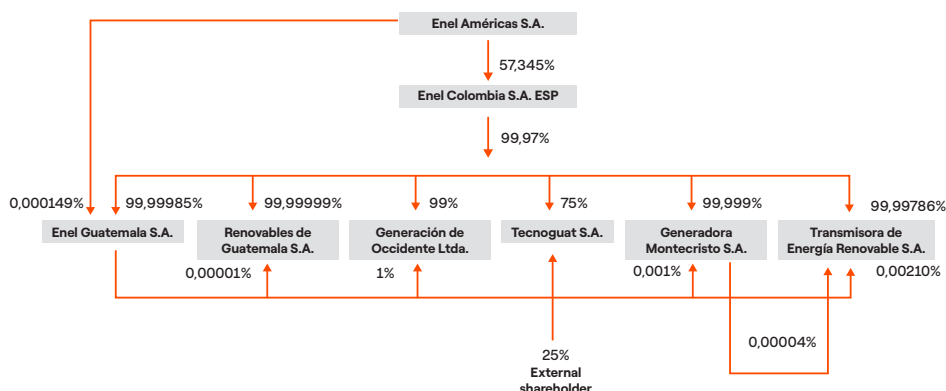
Enel Américas S.A.

57,345%

Enel Colombia S.A. ESP

99,97%

0,000149%

99,99985%

99,99999%

99%

75%

99,999%

99,99786%

Enel Guatemala S.A.

Renovables de Guatemala S.A.

Generación de Occidente Ltda.

Tecnoguat S.A.

Generadora Montecristo S.A.

Transmisora de Energía Renovable S.A.

0,00001%

1%

0,001%

0,00210%

0,00004%

25%
External
shareholder